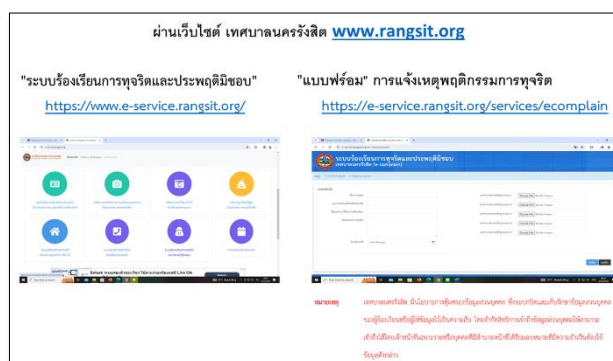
ผ่านเว็บไซต์ เทศบาลนครรังสิต www.rangsit.org

"ระบบร้องเรียนการทุจริตและประพฤติมิชอบ"

https://www.e-service.rangsit.org/

"แบบฟร์อม" การแจ้งเหตุพฤติกรรมการทุจริต

https://e-service.rangsit.org/services/ecomplain

ระบบร้องเรียนการทุจริตและประพฤติมิชอบ

หมายเหตุ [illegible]